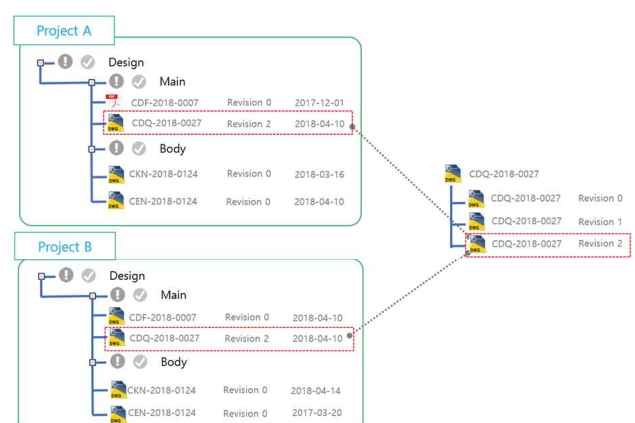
Project A

Design

Main

CDF-2018-0007 Revision 0 2017-12-01

CDQ-2018-0027 Revision 2 2018-04-10

Body

CKN-2018-0124 Revision 0 2018-03-16

CEN-2018-0124 Revision 0 2018-04-10

CDQ-2018-0027

CDQ-2018-0027 Revision 0

CDQ-2018-0027 Revision 1

CDQ-2018-0027 Revision 2

Project B

Design

Main

CDF-2018-0007 Revision 0 2018-04-10

CDQ-2018-0027 Revision 2 2018-04-10

Body

CKN-2018-0124 Revision 0 2018-04-14

CEN-2018-0124 Revision 0 2017-03-20